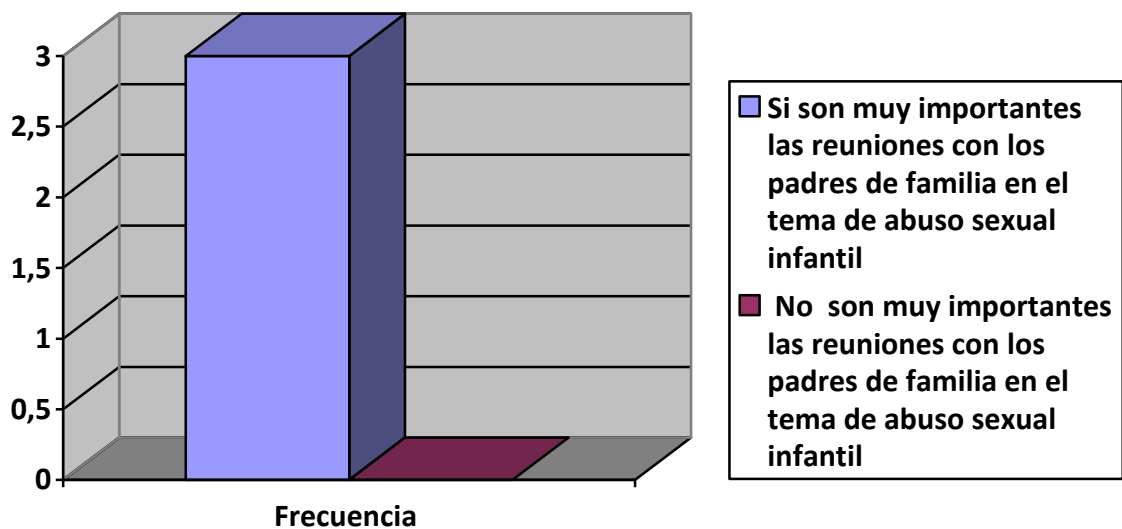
3
2,5
2
1,5
1
0,5
0

Frecuencia

Si son muy importantes las reuniones con los padres de familia en el tema de abuso sexual infantil

No son muy importantes las reuniones con los padres de familia en el tema de abuso sexual infantil